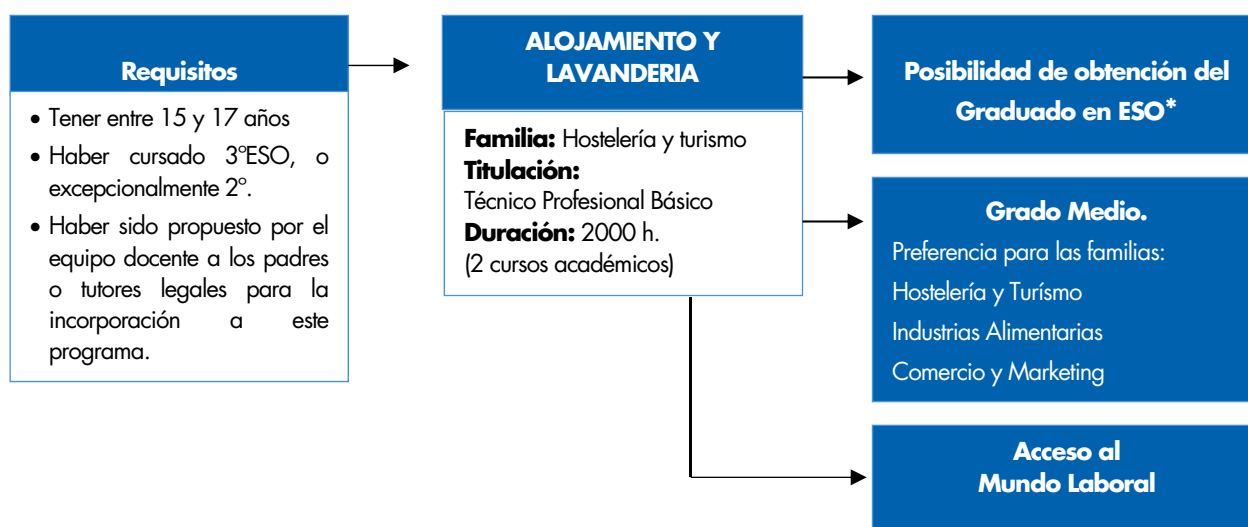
Requisitos

• Tener entre 15 y 17 años
• Haber cursado 3ºESO, o excepcionalmente 2º.
• Haber sido propuesto por el equipo docente a los padres o tutores legales para la incorporación a este programa.

ALOJAMIENTO Y LAVANDERIA

Familia: Hostelería y turismo
Titulación:
Técnico Profesional Básico
Duración: 2000 h.
(2 cursos académicos)

Posibilidad de obtención del Graduado en ESO*

Grado Medio.
Preferencia para las familias:
Hostelería y Turísmo
Industrias Alimentarias
Comercio y Marketing

Acceso al Mundo Laboral